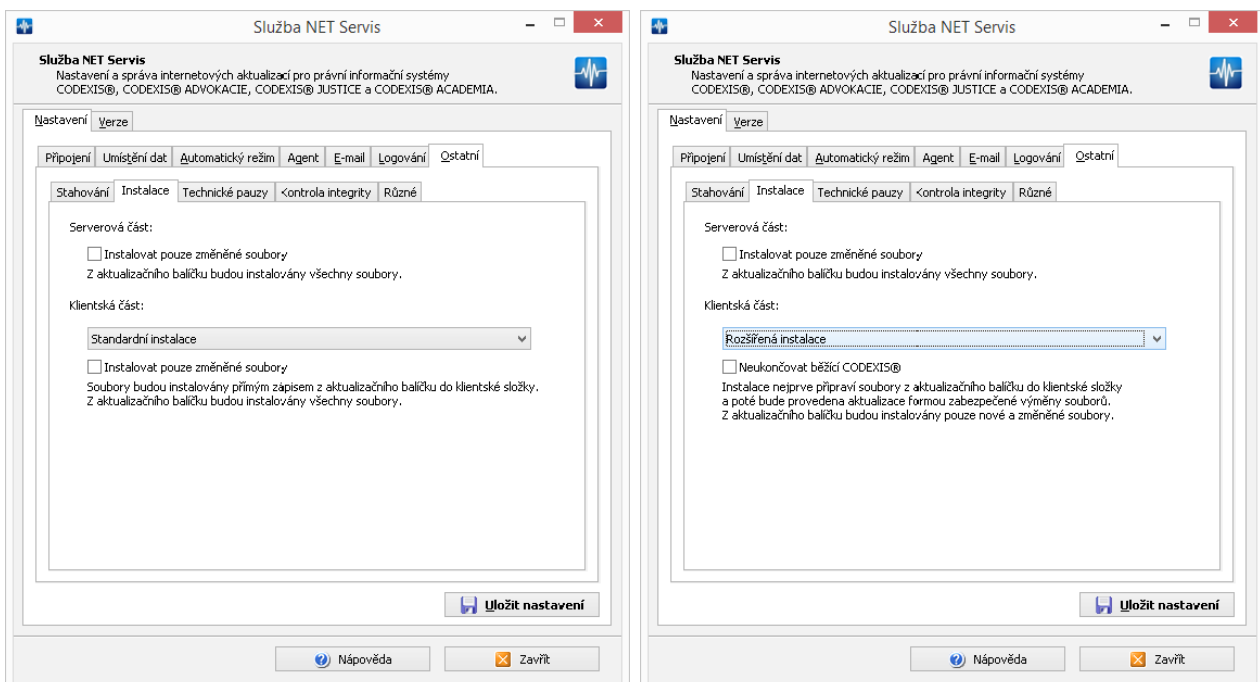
Služba NET Servis

Služba NET Servis
Nastavení a správa internetových aktualizací pro právní informační systémy CODEXIS®, CODEXIS® ADVOKACIE, CODEXIS® JUSTICE a CODEXIS® ACADEMIA.

Nastavení | Verze

Připojení | Umístění dat | Automatický režim | Agent | E-mail | Logování | Ostatní

Stahování | Instalace | Technické pauzy | Kontrola integrity | Různé

Serverová část:

Instalovat pouze změněné soubory
Z aktualizačního balíčku budou instalovány všechny soubory.

Klientská část:

Standardní instalace

Instalovat pouze změněné soubory
Soubory budou instalovány přímým zápisem z aktualizačního balíčku do klientské složky.
Z aktualizačního balíčku budou instalovány všechny soubory.

Uložit nastavení

Nápověda | Zavřít

Služba NET Servis

Služba NET Servis
Nastavení a správa internetových aktualizací pro právní informační systémy CODEXIS®, CODEXIS® ADVOKACIE, CODEXIS® JUSTICE a CODEXIS® ACADEMIA.

Nastavení | Verze

Připojení | Umístění dat | Automatický režim | Agent | E-mail | Logování | Ostatní

Stahování | Instalace | Technické pauzy | Kontrola integrity | Různé

Serverová část:

Instalovat pouze změněné soubory
Z aktualizačního balíčku budou instalovány všechny soubory.

Klientská část:

Rozšířená instalace

Neukončovat běžící CODEXIS®
Instalace nejprve připraví soubory z aktualizačního balíčku do klientské složky a poté bude provedena aktualizace formou zabezpečené výměny souborů.
Z aktualizačního balíčku budou instalovány pouze nové a změněné soubory.

Uložit nastavení

Nápověda | Zavřít